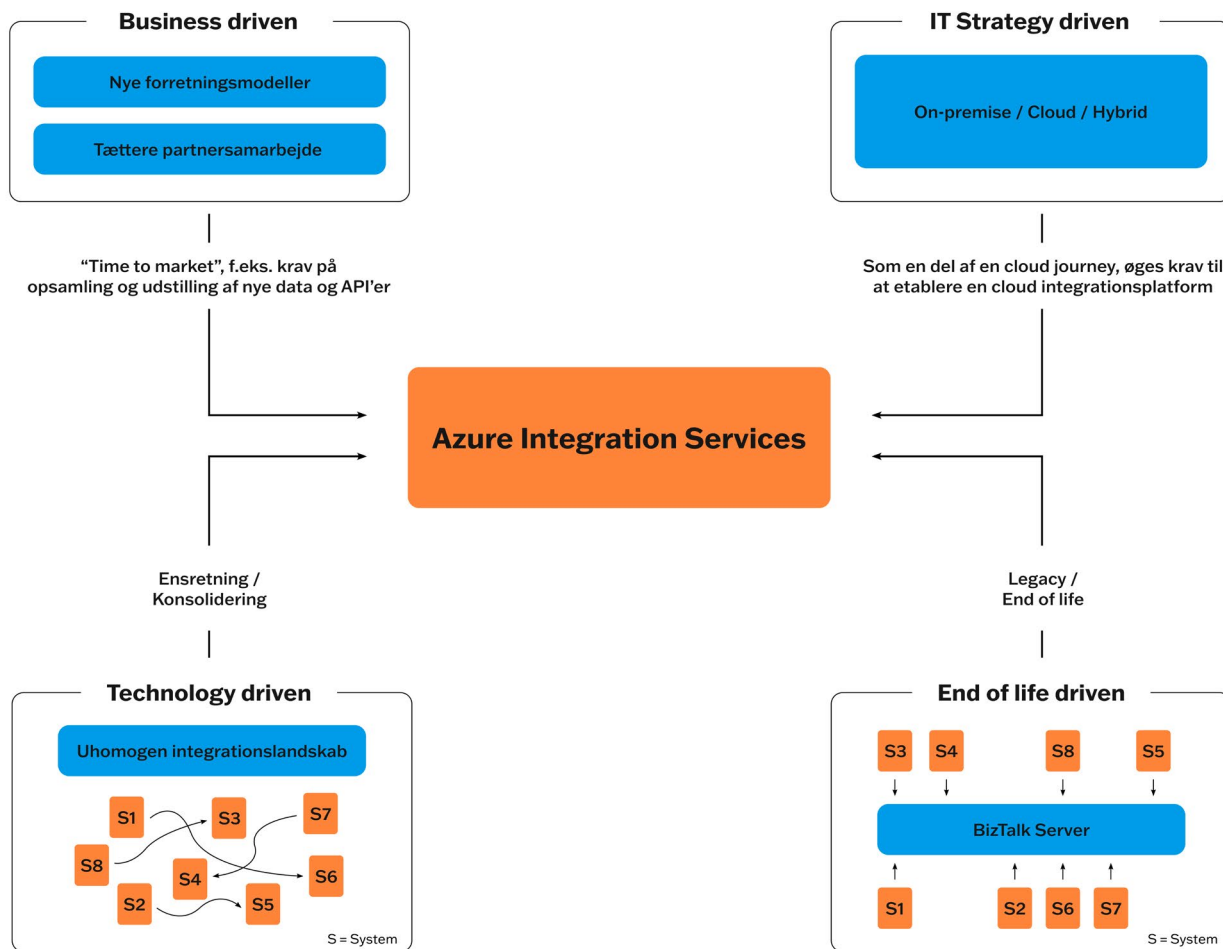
Business driven

Nye forretningsmodeller

Tættere partnersamarbejde

IT Strategy driven

On-premise / Cloud / Hybrid

"Time to market", f.eks. krav på opsamling og udstilling af nye data og API'er

Som en del af en cloud journey, øges krav til at etablere en cloud integrationsplatform

Azure Integration Services

Ensretning / Konsolidering

Legacy / End of life

Technology driven

Uhomogen integrationslandskab

S1

S3

S7

S8

S4

S6

S2

S5

S = System

End of life driven

S3

S4

S8

S5

BizTalk Server

S1

S2

S6

S7

S = System